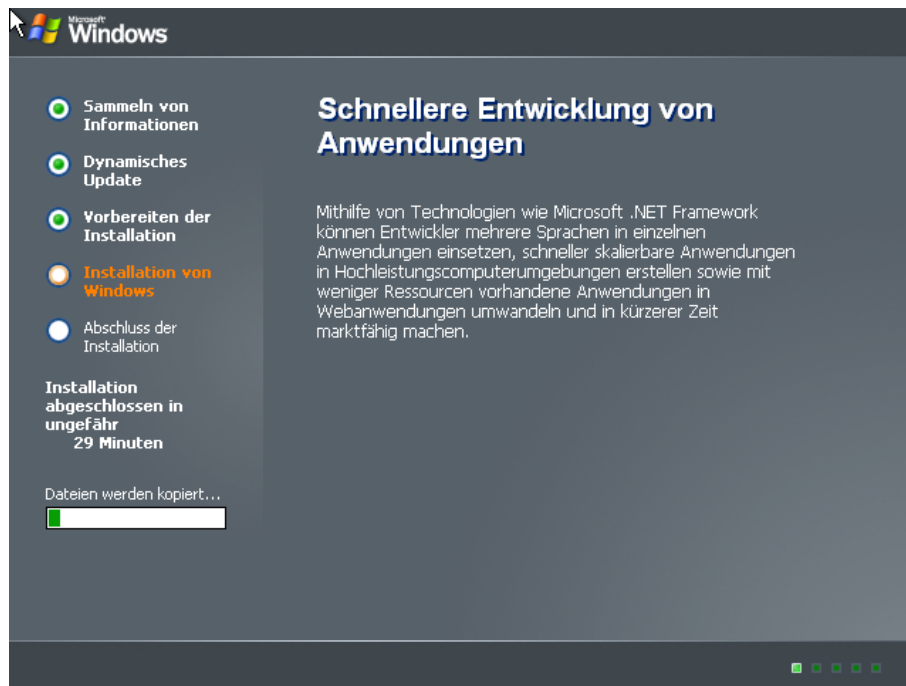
Microsoft Windows

Sammeln von Informationen

Dynamisches Update

Vorbereiten der Installation

Installation von Windows

Abschluss der Installation

Installation abgeschlossen in ungefähr
29 Minuten

Dateien werden kopiert...

Schnellere Entwicklung von Anwendungen

Mithilfe von Technologien wie Microsoft .NET Framework können Entwickler mehrere Sprachen in einzelnen Anwendungen einsetzen, schneller skalierbare Anwendungen in Hochleistungscomputerumgebungen erstellen sowie mit weniger Ressourcen vorhandene Anwendungen in Webanwendungen umwandeln und in kürzerer Zeit marktfähig machen.